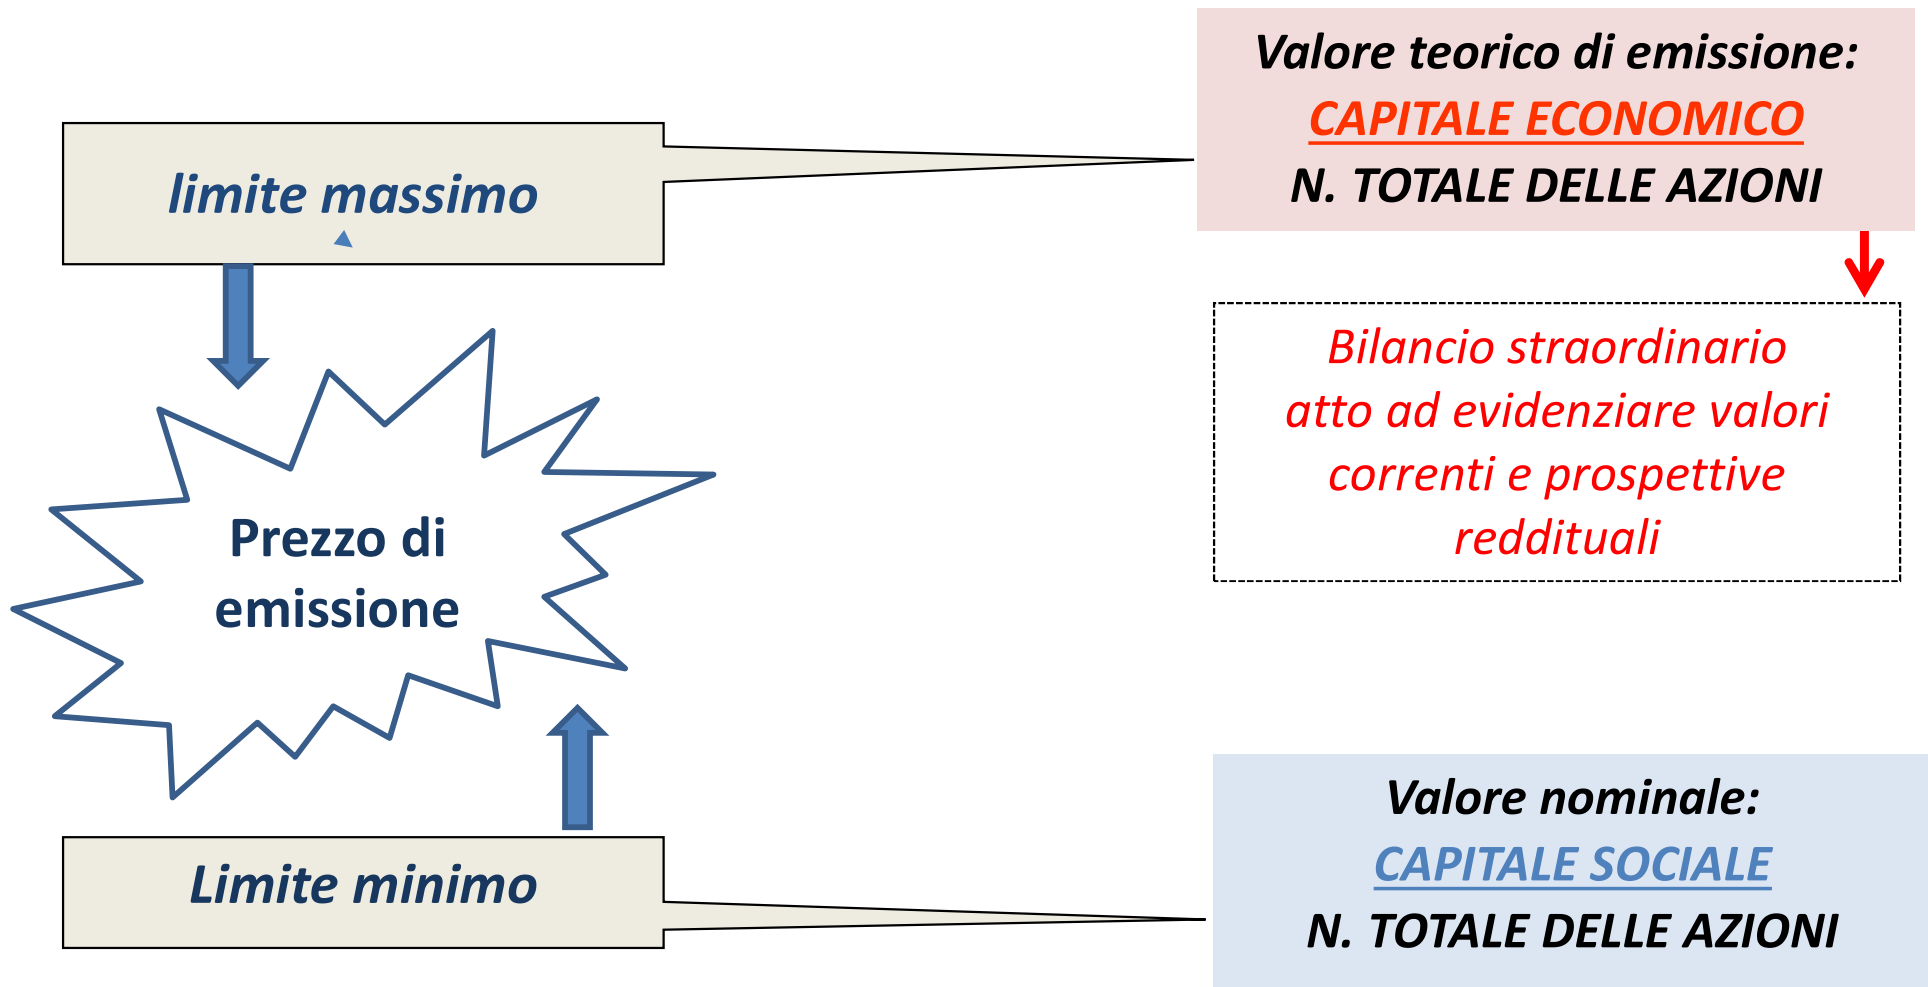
limite massimo

Valore teorico di emissione:
$\frac{\text{CAPITALE ECONOMICO}}{\text{N. TOTALE DELLE AZIONI}}$

Bilancio straordinario atto ad evidenziare valori correnti e prospettive reddituali

Prezzo di emissione

Limite minimo

Valore nominale:
$\frac{\text{CAPITALE SOCIALE}}{\text{N. TOTALE DELLE AZIONI}}$